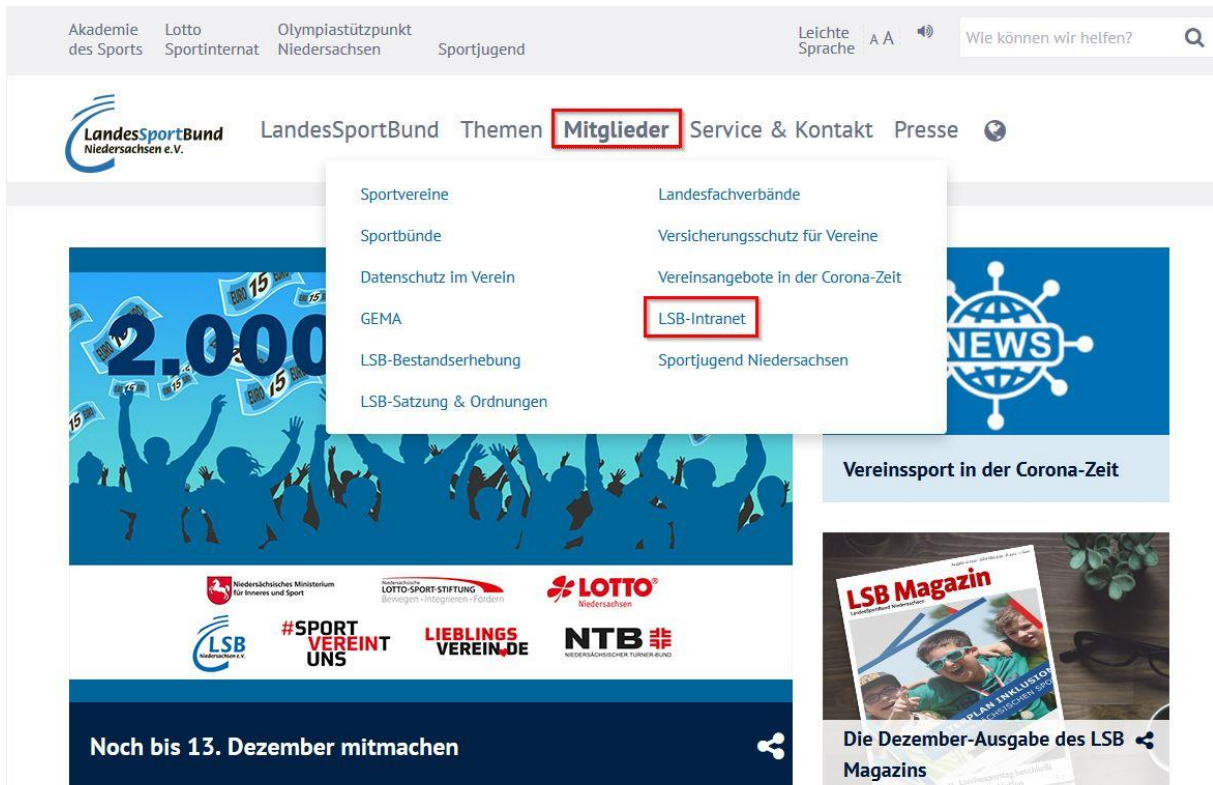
Akademie des Sports | Lotto Sportinternat | Olympiastützpunkt Niedersachsen | Sportjugend

Leichte Sprache A A

Wie können wir helfen?

LandesSportBund Niedersachsen e.V.

LandesSportBund Themen Mitglieder Service & Kontakt Presse

Sportvereine
Sportbünde
Datenschutz im Verein
GEMA
LSB-Bestandserhebung
LSB-Satzung & Ordnungen

Landesfachverbände
Versicherungsschutz für Vereine
Vereinsangebote in der Corona-Zeit
LSB-Intranet
Sportjugend Niedersachsen

2.000

EURO 15

Niedersächsisches Ministerium für Inneres und Sport

LOTTO-SPORT-STIFTUNG Bewegen · Integrieren · Fördern

LOTTO Niedersachsen

LSB Niedersachsen e.V.

#SPORT VEREINT UNS

LIEBLINGS VEREIN.DE

NTB NIEDERSÄCHSISCHER TURNER-BUND

Noch bis 13. Dezember mitmachen

NEWS

Vereinssport in der Corona-Zeit

LSB Magazin

Die Dezember-Ausgabe des LSB Magazins